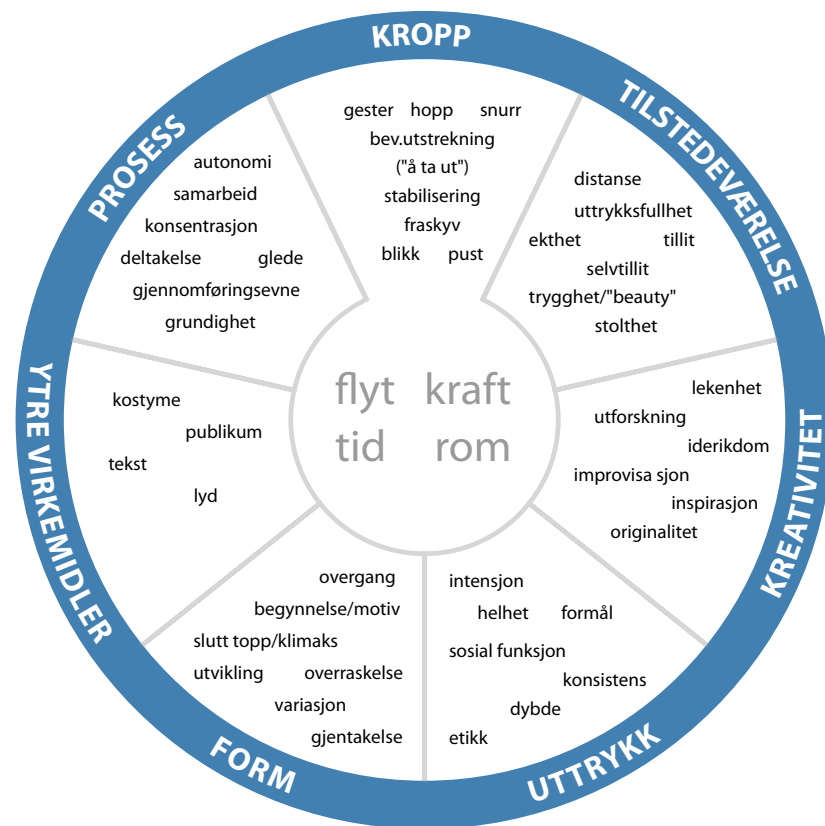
KROPP

gester hopp snurr
bev.utstrekning
("å ta ut")
stabilisering
fraskyv
blikk pust

TILSTEDEVÆRELSE

distanse
uttrykksfullhet
ekthet tillit
selvtillit
trygghet/"beauty"
stolthet

KREATIVITET

lekenhet
utforskning
iderikdom
improvisa sjon
inspirasjon
originalitet

UTTRYKK

intensjon
helhet formål
sosial funksjon
konsistens
dybde
etikk

FORM

overgang
begynnelse/motiv
slutt topp/klimaks
utvikling overraskelse
variasjon
gjentakelse

YTRE VIRKEMIDLER

kostyme
publikum
tekst
lyd

PROSESS

autonomi
samarbeid
konsentrasjon
deltakelse glede
gjennomføringsevne
grundighet

flyt kraft
tid rom